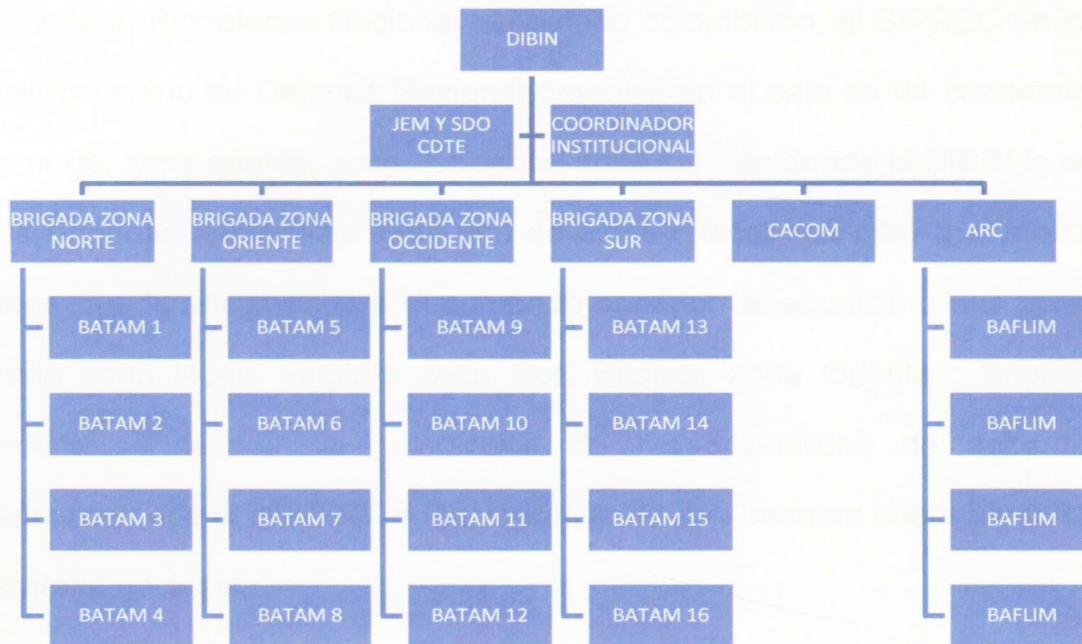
DIBIN

JEM Y SDO CDTE

COORDINADOR INSTITUCIONAL

BRIGADA ZONA NORTE

BATAM 1

BATAM 2

BATAM 3

BATAM 4

BRIGADA ZONA ORIENTE

BATAM 5

BATAM 6

BATAM 7

BATAM 8

BRIGADA ZONA OCCIDENTE

BATAM 9

BATAM 10

BATAM 11

BATAM 12

BRIGADA ZONA SUR

BATAM 13

BATAM 14

BATAM 15

BATAM 16

CACOM

ARC

BAFLIM

BAFLIM

BAFLIM

BAFLIM